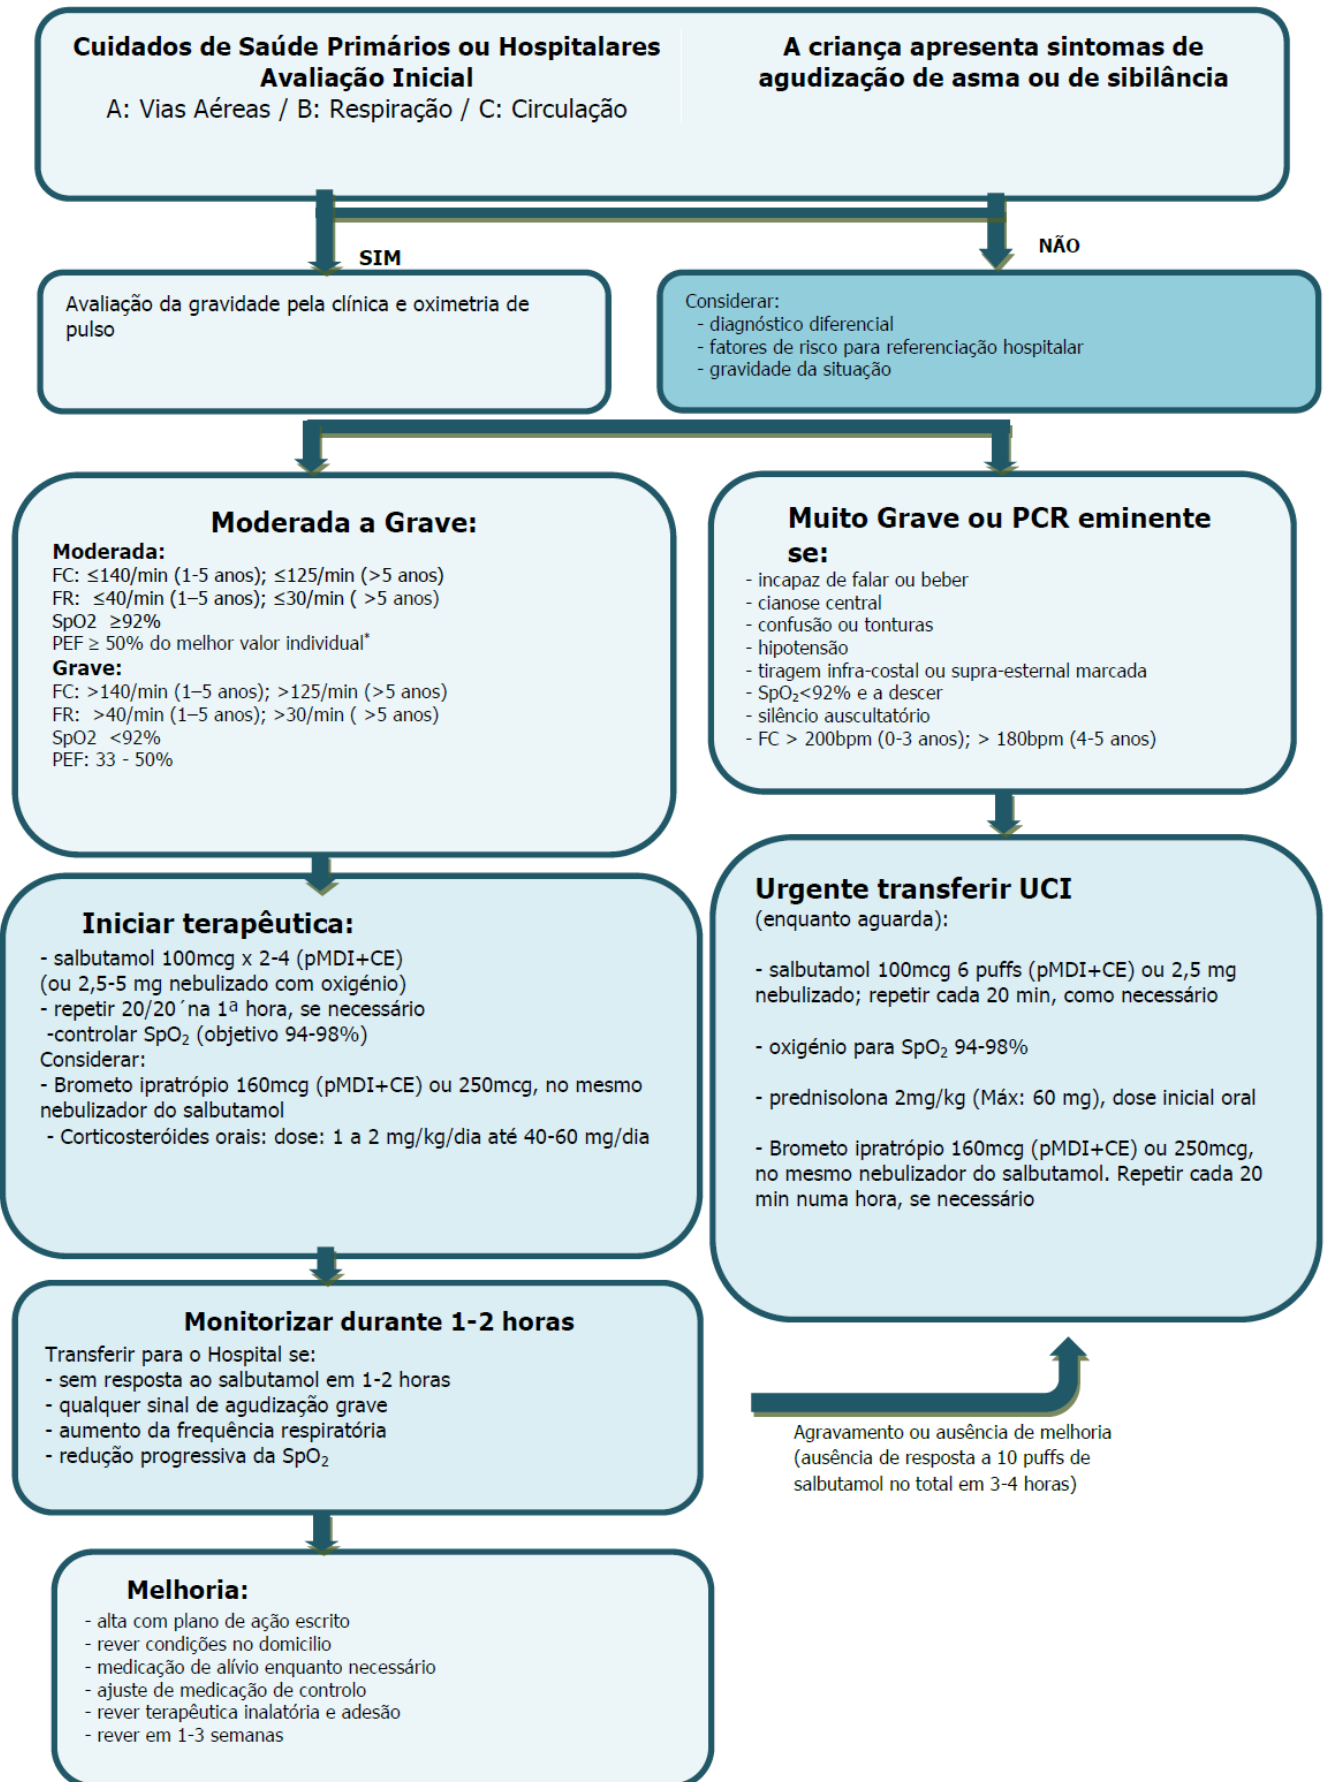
Cuidados de Saúde Primários ou Hospitalares
Avaliação Inicial
A: Vias Aéreas / B: Respiração / C: Circulação

A criança apresenta sintomas de agudização de asma ou de sibilância

SIM

NÃO

Avaliação da gravidade pela clínica e oximetria de pulso

Considerar:
- diagnóstico diferencial
- fatores de risco para referenciação hospitalar
- gravidade da situação

Moderada a Grave:
Moderada:
FC: ≤140/min (1-5 anos); ≤125/min (>5 anos)
FR: ≤40/min (1–5 anos); ≤30/min ( >5 anos)
SpO2 ≥92%
PEF ≥ 50% do melhor valor individual*
Grave:
FC: >140/min (1–5 anos); >125/min (>5 anos)
FR: >40/min (1–5 anos); >30/min ( >5 anos)
SpO2 <92%
PEF: 33 - 50%

Muito Grave ou PCR eminente se:
- incapaz de falar ou beber
- cianose central
- confusão ou tonturas
- hipotensão
- tiragem infra-costal ou supra-esternal marcada
- $SpO_2$<92% e a descer
- silêncio auscultatório
- FC > 200bpm (0-3 anos); > 180bpm (4-5 anos)

Iniciar terapêutica:
- salbutamol 100mcg x 2-4 (pMDI+CE)
(ou 2,5-5 mg nebulizado com oxigénio)
- repetir 20/20´na 1ª hora, se necessário
-controlar $SpO_2$ (objetivo 94-98%)
Considerar:
- Brometo ipratrópio 160mcg (pMDI+CE) ou 250mcg, no mesmo nebulizador do salbutamol
- Corticosteróides orais: dose: 1 a 2 mg/kg/dia até 40-60 mg/dia

Urgente transferir UCI
(enquanto aguarda):

- salbutamol 100mcg 6 puffs (pMDI+CE) ou 2,5 mg nebulizado; repetir cada 20 min, como necessário

- oxigénio para $SpO_2$ 94-98%

- prednisolona 2mg/kg (Máx: 60 mg), dose inicial oral

- Brometo ipratrópio 160mcg (pMDI+CE) ou 250mcg, no mesmo nebulizador do salbutamol. Repetir cada 20 min numa hora, se necessário

Monitorizar durante 1-2 horas
Transferir para o Hospital se:
- sem resposta ao salbutamol em 1-2 horas
- qualquer sinal de agudização grave
- aumento da frequência respiratória
- redução progressiva da $SpO_2$

Agravamento ou ausência de melhoria (ausência de resposta a 10 puffs de salbutamol no total em 3-4 horas)

Melhoria:
- alta com plano de ação escrito
- rever condições no domicilio
- medicação de alívio enquanto necessário
- ajuste de medicação de controlo
- rever terapêutica inalatória e adesão
- rever em 1-3 semanas